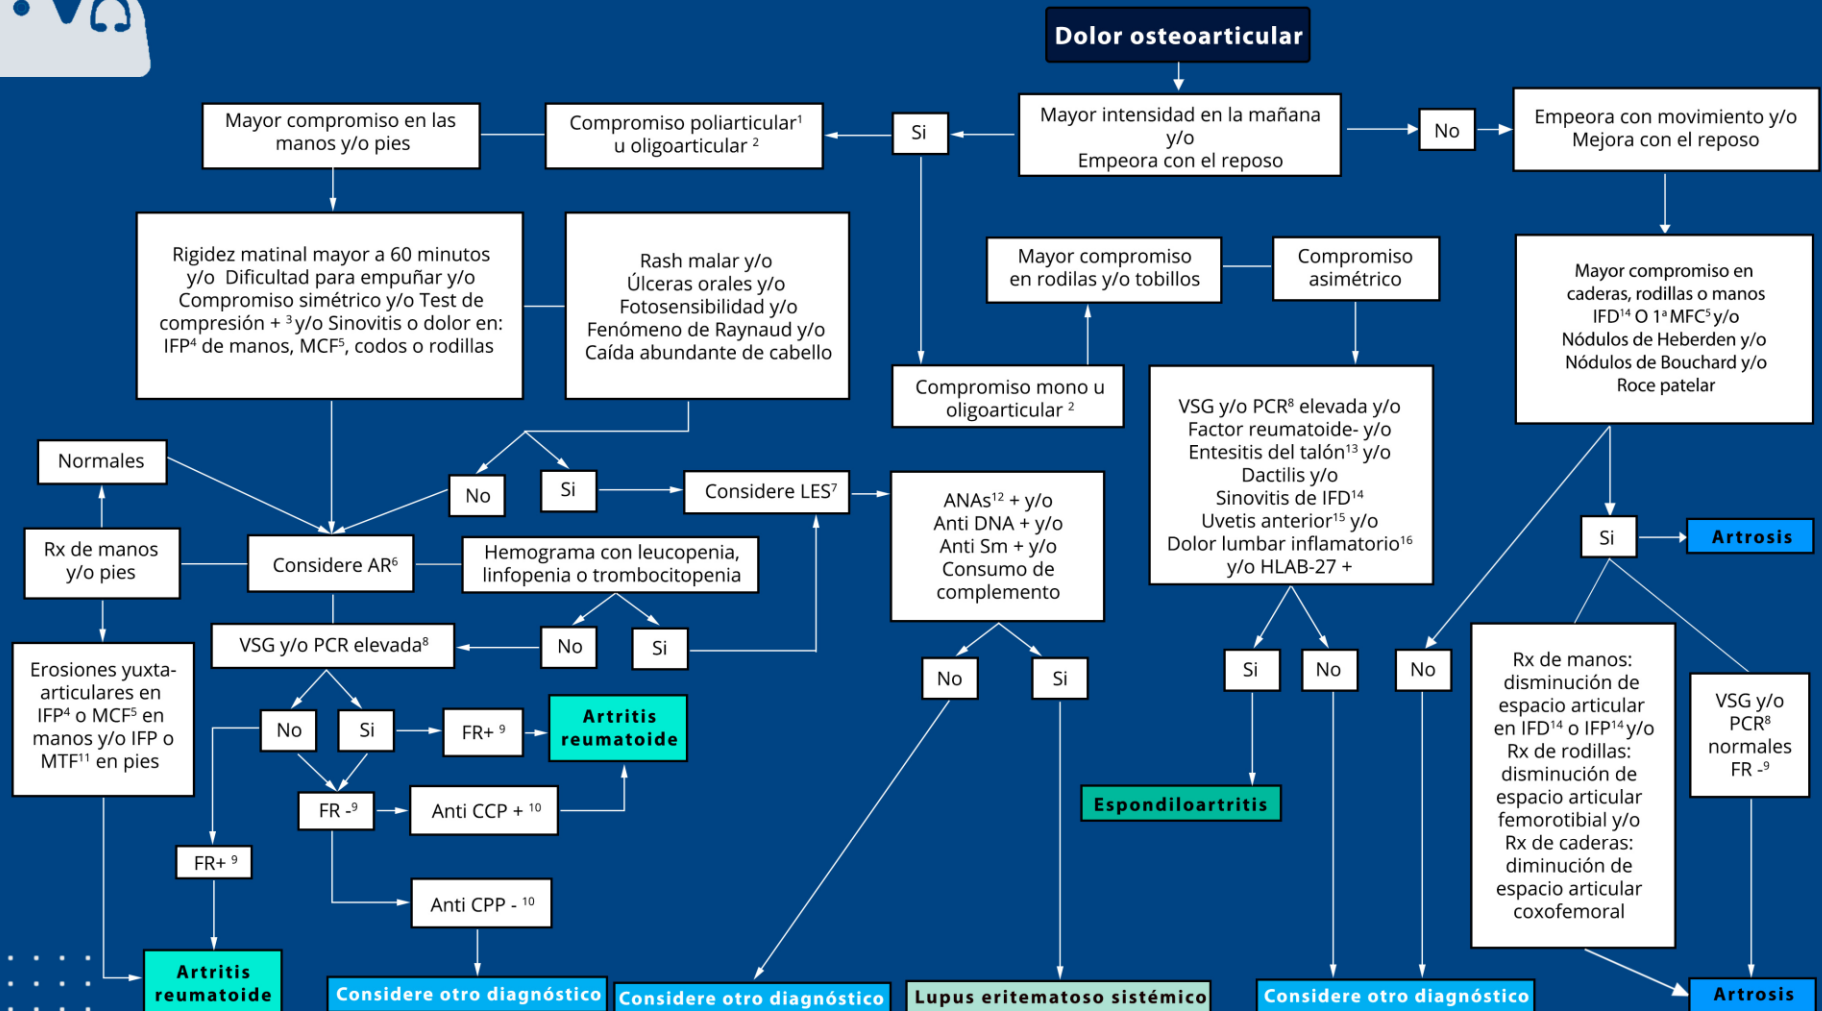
Dolor osteoarticular

Mayor intensidad en la mañana y/o Empeora con el reposo

Si

No

Empeora con movimiento y/o Mejora con el reposo

Compromiso poliarticular$^1$ u oligoarticular $^2$

Mayor compromiso en las manos y/o pies

Rigidez matinal mayor a 60 minutos y/o Dificultad para empuñar y/o Compromiso simétrico y/o Test de compresión + $^3$y/o Sinovitis o dolor en: IFP$^4$ de manos, MCF$^5$, codos o rodillas

Rash malar y/o Úlceras orales y/o Fotosensibilidad y/o Fenómeno de Raynaud y/o Caída abundante de cabello

Mayor compromiso en rodilas y/o tobillos

Compromiso asimétrico

Compromiso mono u oligoarticular $^2$

Mayor compromiso en caderas, rodillas o manos IFD$^{14}$ O 1$^a$MFC$^5$y/o Nódulos de Heberden y/o Nódulos de Bouchard y/o Roce patelar

Normales

Rx de manos y/o pies

Erosiones yuxta-articulares en IFP$^4$ o MCF$^5$ en manos y/o IFP o MTF$^{11}$ en pies

No

Si

Considere LES$^7$

Considere AR$^6$

Hemograma con leucopenia, linfopenia o trombocitopenia

ANAs$^{12}$ + y/o Anti DNA + y/o Anti Sm + y/o Consumo de complemento

VSG y/o PCR$^8$ elevada y/o Factor reumatoide- y/o Entesitis del talón$^{13}$ y/o Dactilis y/o Sinovitis de IFD$^{14}$ Uvetis anterior$^{15}$ y/o Dolor lumbar inflamatorio$^{16}$ y/o HLAB-27 +

Si

Artrosis

VSG y/o PCR elevada$^8$

No

Si

No

Si

FR+ $^9$

Artritis reumatoide

FR -$^9$

Anti CCP + $^{10}$

FR+ $^9$

Anti CPP - $^{10}$

No

Si

Si

No

No

Espondiloartritis

Rx de manos: disminución de espacio articular en IFD$^{14}$ o IFP$^{14}$y/o Rx de rodillas: disminución de espacio articular femorotibial y/o Rx de caderas: diminución de espacio articular coxofemoral

VSG y/o PCR$^8$ normales FR -$^9$

Artritis reumatoide

Considere otro diagnóstico

Considere otro diagnóstico

Lupus eritematoso sistémico

Considere otro diagnóstico

Artrosis